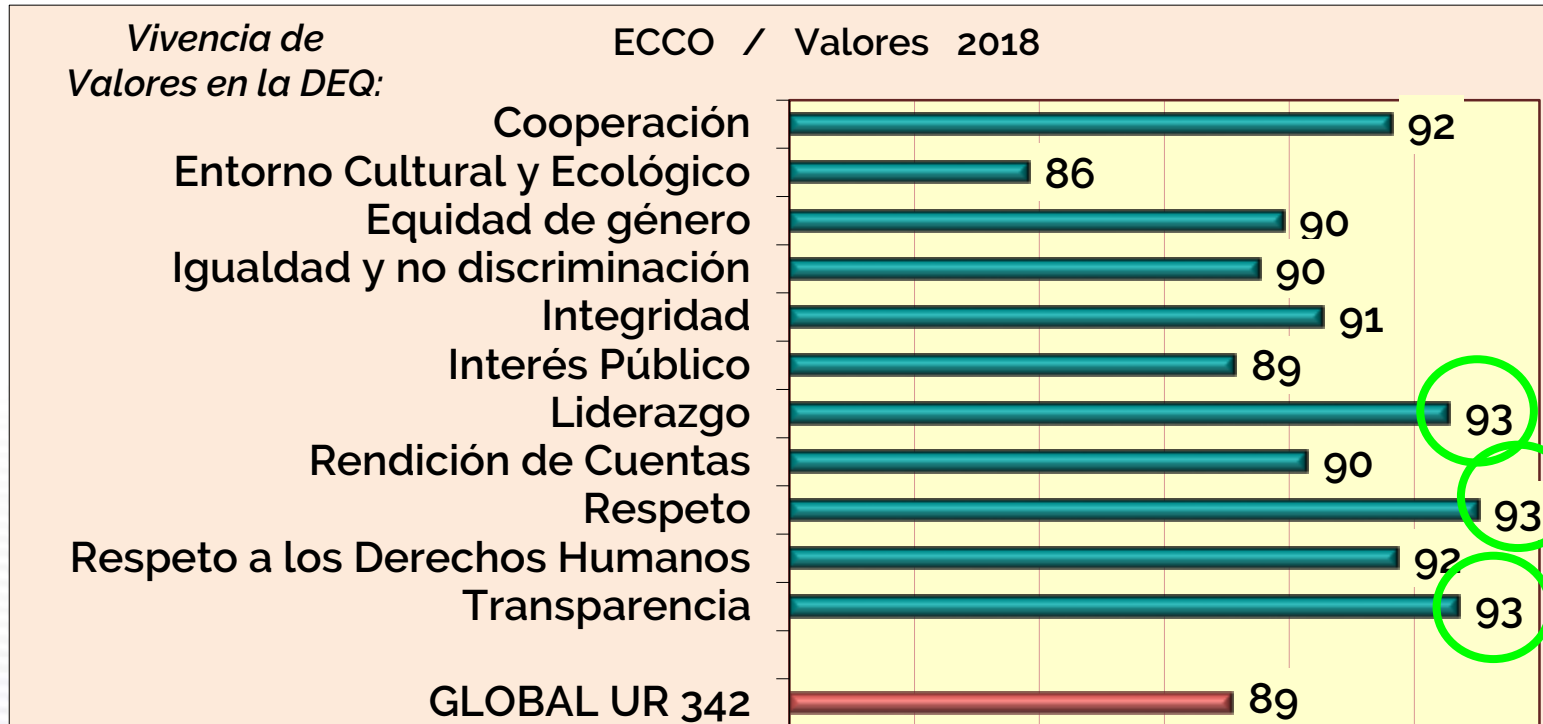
Vivencia de Valores en la DEQ:

ECCO / Valores 2018

Cooperación 92
Entorno Cultural y Ecológico 86
Equidad de género 90
Igualdad y no discriminación 90
Integridad 91
Interés Público 89
Liderazgo 93
Rendición de Cuentas 90
Respeto 93
Respeto a los Derechos Humanos 92
Transparencia 93

GLOBAL UR 342 89